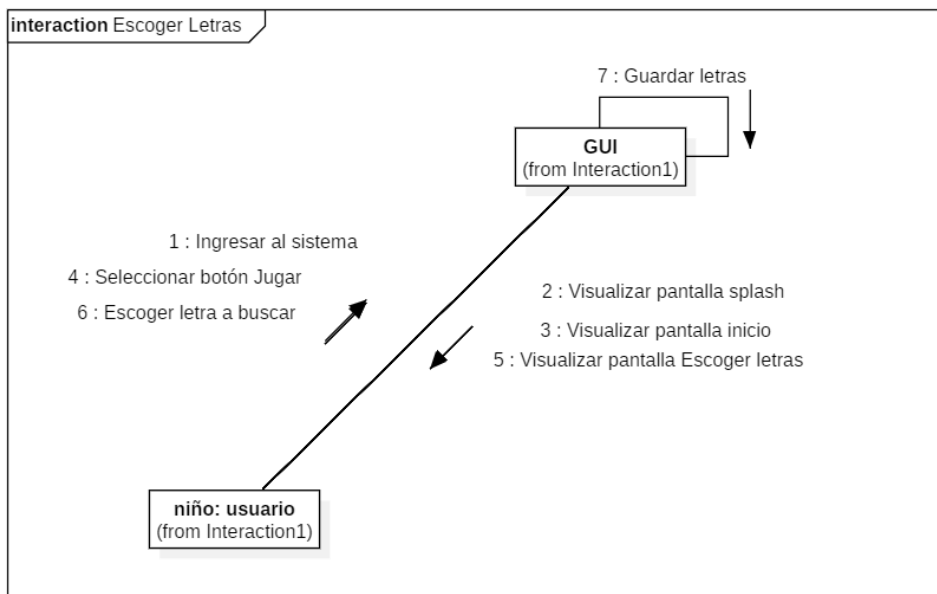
interaction Escoger Letras

7 : Guardar letras

GUI
(from Interaction1)

1 : Ingresar al sistema
4 : Seleccionar botón Jugar
6 : Escoger letra a buscar

2 : Visualizar pantalla splash
3 : Visualizar pantalla inicio
5 : Visualizar pantalla Escoger letras

niño: usuario
(from Interaction1)